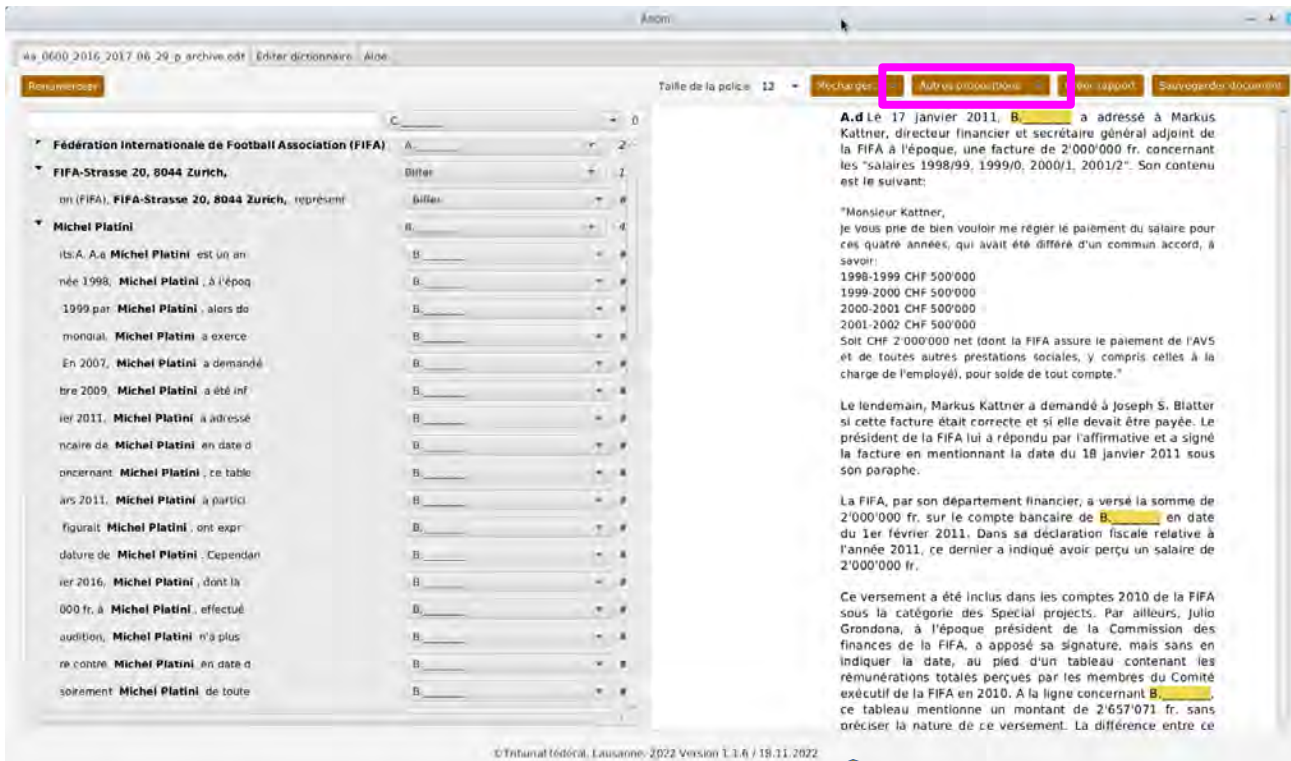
Anom

4a_0600_2016_2017_06_29_p_archive.odt Editer dictionnaire Aide

Renuméroter

Taille de la police 12 Recharger Autres propositions Créer rapport Sauvegarder document

C._____
Fédération Internationale de Football Association (FIFA) A._____ 2
FIFA-Strasse 20, 8044 Zurich, Biffer 1
on (FIFA), FIFA-Strasse 20, 8044 Zurich, représent Biffer
Michel Platini B._____ 4
its:A. A.a Michel Platini est un an B._____
née 1998, Michel Platini , à l'époq B._____
1999 par Michel Platini , alors do B._____
mondial, Michel Platini a exerce B._____
En 2007, Michel Platini a demandé B._____
tre 2009, Michel Platini a été inf B._____
ier 2011, Michel Platini a adressé B._____
ncaire de Michel Platini en date d B._____
concernant Michel Platini , ce table B._____
ars 2011, Michel Platini a partici B._____
figurait Michel Platini , ont expr B._____
dature de Michel Platini . Cependan B._____
ier 2016, Michel Platini , dont la B._____
000 fr. à Michel Platini , effectué B._____
audition, Michel Platini n'a plus B._____
re contre Michel Platini en date d B._____
soirement Michel Platini de toute B._____

A.d Le 17 janvier 2011, B._____ a adressé à Markus Kattner, directeur financier et secrétaire général adjoint de la FIFA à l'époque, une facture de 2'000'000 fr. concernant les "salaires 1998/99, 1999/0, 2000/1, 2001/2". Son contenu est le suivant:

"Monsieur Kattner,
Je vous prie de bien vouloir me régler le paiement du salaire pour ces quatre années, qui avait été différé d'un commun accord, à savoir:
1998-1999 CHF 500'000
1999-2000 CHF 500'000
2000-2001 CHF 500'000
2001-2002 CHF 500'000
Soit CHF 2'000'000 net (dont la FIFA assure le paiement de l'AVS et de toutes autres prestations sociales, y compris celles à la charge de l'employé), pour solde de tout compte."

Le lendemain, Markus Kattner a demandé à Joseph S. Blatter si cette facture était correcte et si elle devait être payée. Le président de la FIFA lui a répondu par l'affirmative et a signé la facture en mentionnant la date du 18 janvier 2011 sous son paraphe.

La FIFA, par son département financier, a versé la somme de 2'000'000 fr. sur le compte bancaire de B._____ en date du 1er février 2011. Dans sa déclaration fiscale relative à l'année 2011, ce dernier a indiqué avoir perçu un salaire de 2'000'000 fr.

Ce versement a été inclus dans les comptes 2010 de la FIFA sous la catégorie des Special projects. Par ailleurs, Julio Grondona, à l'époque président de la Commission des finances de la FIFA, a apposé sa signature, mais sans en indiquer la date, au pied d'un tableau contenant les rémunérations totales perçues par les membres du Comité exécutif de la FIFA en 2010. A la ligne concernant B._____, ce tableau mentionne un montant de 2'657'071 fr. sans préciser la nature de ce versement. La différence entre ce

©Tribunal fédéral, Lausanne, 2022 Version 1.1.6 / 18.11.2022